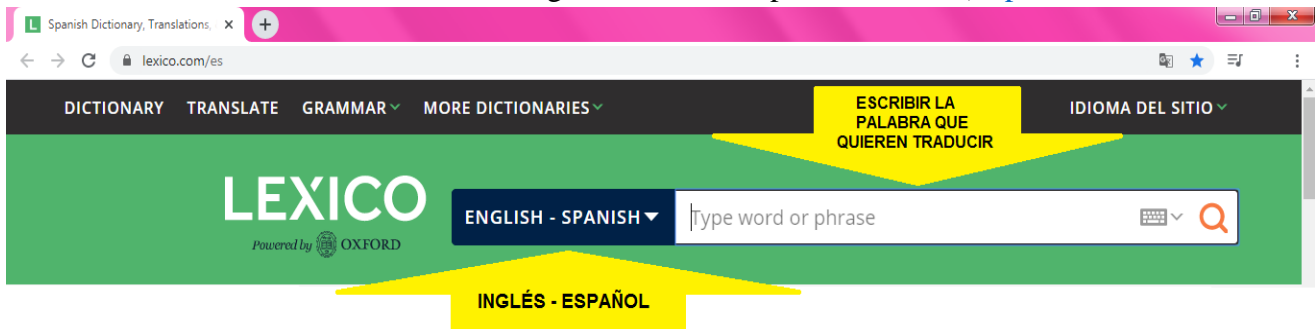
L Spanish Dictionary, Translations,

lexico.com/es

DICTIONARY TRANSLATE GRAMMAR MORE DICTIONARIES

ESCRIBIR LA PALABRA QUE QUIEREN TRADUCIR

IDIOMA DEL SITIO

LEXICO

Powered by OXFORD

ENGLISH - SPANISH

Type word or phrase

INGLÉS - ESPAÑOL